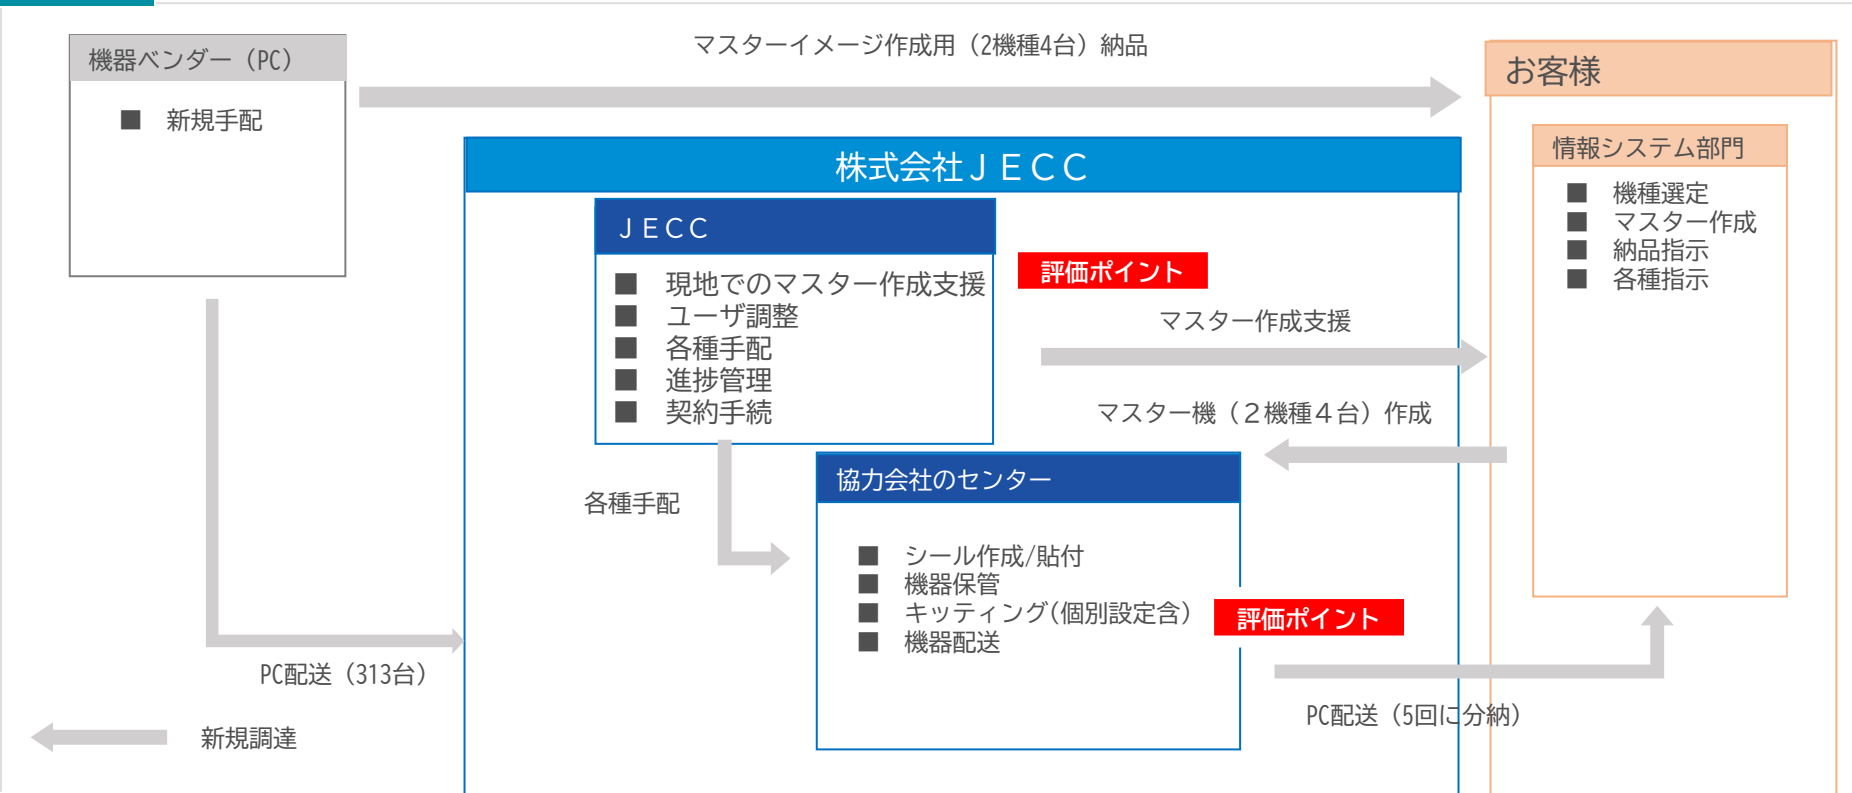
機器ベンダー（PC）

■ 新規手配

マスターイメージ作成用（2機種4台）納品

お客様

情報システム部門

■ 機種選定
■ マスター作成
■ 納品指示
■ 各種指示

株式会社ＪＥＣＣ

ＪＥＣＣ

■ 現地でのマスター作成支援
■ ユーザ調整
■ 各種手配
■ 進捗管理
■ 契約手続

評価ポイント

マスター作成支援

マスター機（２機種４台）作成

各種手配

協力会社のセンター

■ シール作成/貼付
■ 機器保管
■ キッティング(個別設定含)
■ 機器配送

評価ポイント

PC配送（313台）

PC配送（5回に分納）

新規調達